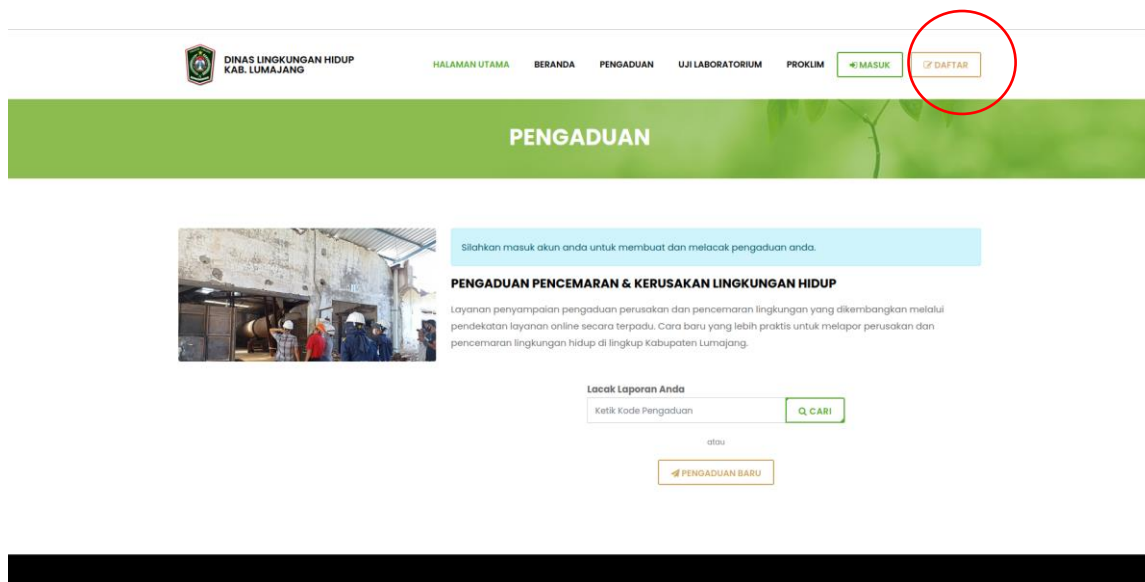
DINAS LINGKUNGAN HIDUP
KAB. LUMAJANG

HALAMAN UTAMA BERANDA PENGADUAN UJI LABORATORIUM PROKLIM MASUK DAFTAR

PENGADUAN

Silahkan masuk akun anda untuk membuat dan melacak pengaduan anda.

PENGADUAN PENCEMARAN & KERUSAKAN LINGKUNGAN HIDUP

Layanan penyampaian pengaduan perusakan dan pencemaran lingkungan yang dikembangkan melalui pendekatan layanan online secara terpadu. Cara baru yang lebih praktis untuk melapor perusakan dan pencemaran lingkungan hidup di lingkup Kabupaten Lumajang.

Lacak Laporan Anda

Ketik Kode Pengaduan

CARI

atau

PENGADUAN BARU